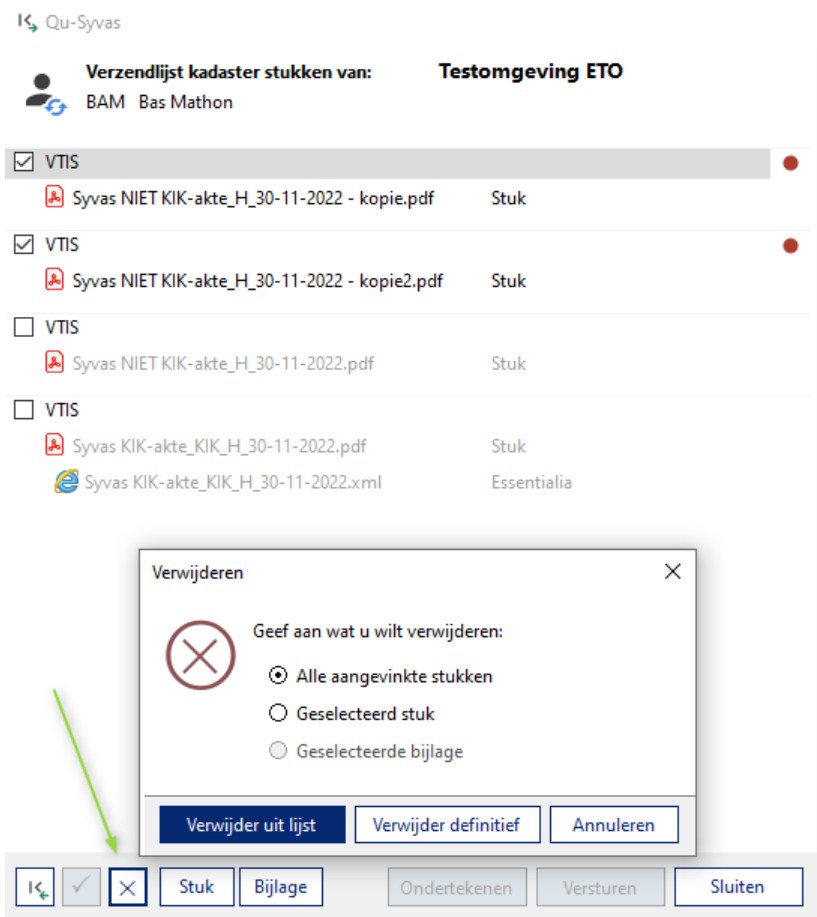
Qu-Syvas

Verzendlijst kadaster stukken van: Testomgeving ETO
BAM Bas Mathon

VTIS
Syvas NIET KIK-akte_H_30-11-2022 - kopie.pdf Stuk

VTIS
Syvas NIET KIK-akte_H_30-11-2022 - kopie2.pdf Stuk

VTIS
Syvas NIET KIK-akte_H_30-11-2022.pdf Stuk

VTIS
Syvas KIK-akte_KIK_H_30-11-2022.pdf Stuk
Syvas KIK-akte_KIK_H_30-11-2022.xml Essentialia

Verwijderen

Geef aan wat u wilt verwijderen:
Alle aangevinkte stukken
Geselecteerd stuk
Geselecteerde bijlage

Verwijder uit lijst
Verwijder definitief
Annuleren

Stuk
Bijlage
Ondertekenen
Versturen
Sluiten